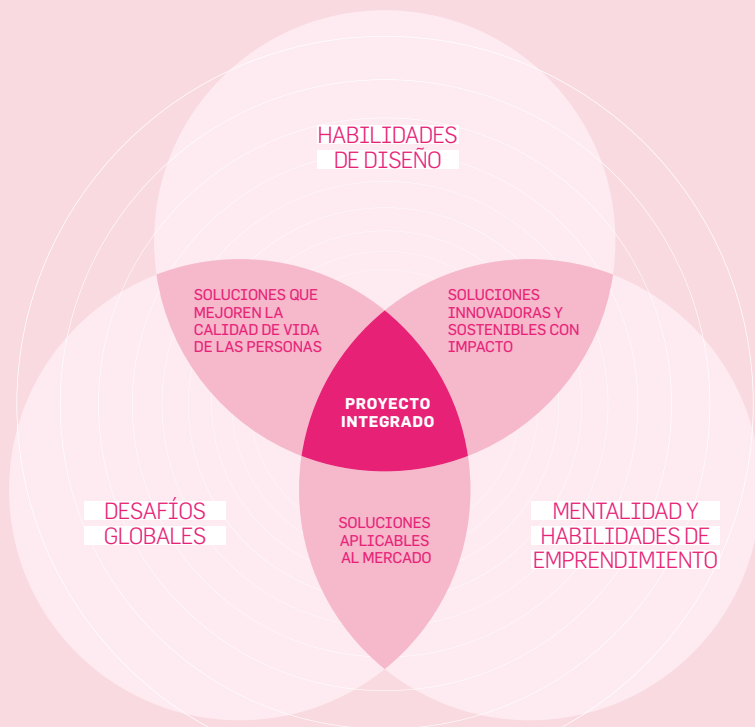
HABILIDADES DE DISEÑO

SOLUCIONES QUE MEJOREN LA CALIDAD DE VIDA DE LAS PERSONAS

SOLUCIONES INNOVADORAS Y SOSTENIBLES CON IMPACTO

PROYECTO INTEGRADO

DESAFÍOS GLOBALES

SOLUCIONES APLICABLES AL MERCADO

MENTALIDAD Y HABILIDADES DE EMPRENDIMIENTO